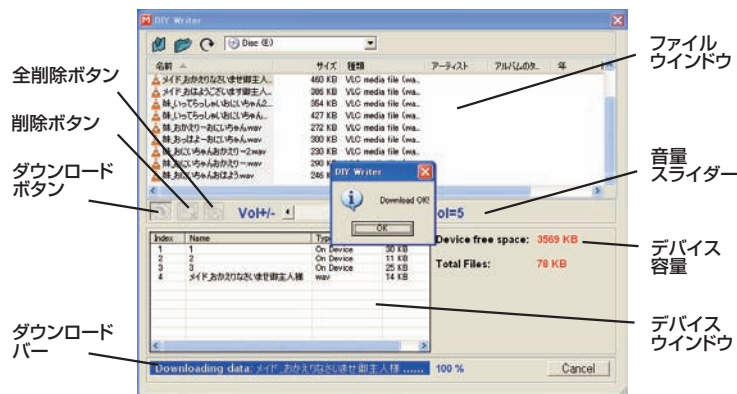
DIY Writer

Disc (E:)

| 名前 | サイズ | 種類 | アーティスト | アルバムのタ... | 年 |
|---|---|---|---|---|---|
| メイド_おかえりなさいませ御主人... | 460 KB | VLC media file (wa... | | | |
| メイド_おはようございます御主人... | 386 KB | VLC media file (wa... | | | |
| 妹_いってらっしゃいおにいちゃん2... | 354 KB | VLC media file (wa... | | | |
| 妹_いってらっしゃいおにいちゃん... | 427 KB | VLC media file (wa... | | | |
| 妹_おかえりーおにいちゃん.wav | 272 KB | VLC media file (wa... | | | |
| 妹_おっはよーおにいちゃん.wav | 300 KB | VLC media file (wa... | | | |
| 妹_おにいちゃんおかえりー2.wav | 230 KB | VLC media file (wa... | | | |
| 妹_おにいちゃんおかえりー.wav | 290 K | | | | |
| 妹_おにいちゃんおはよう.wav | 246 K | | | | |

ファイル
ウインドウ

全削除ボタン

削除ボタン

ダウンロード
ボタン

Vol+/- ol=5

DIY Writer
Download OK!
OK

音量
スライダー

| Index | Name | Type | |
|---|---|---|---|
| 1 | 1 | On Device | 30 KB |
| 2 | 2 | On Device | 11 KB |
| 3 | 3 | On Device | 25 KB |
| 4 | メイド_おかえりなさいませ御主人様 | wav | 14 KB |

Device free space: 3569 KB

Total Files: 78 KB

デバイス
容量

デバイス
ウインドウ

ダウンロード
バー

Downloading data: メイド_おかえりなさいませ御主人様 ...... 100 %

Cancel